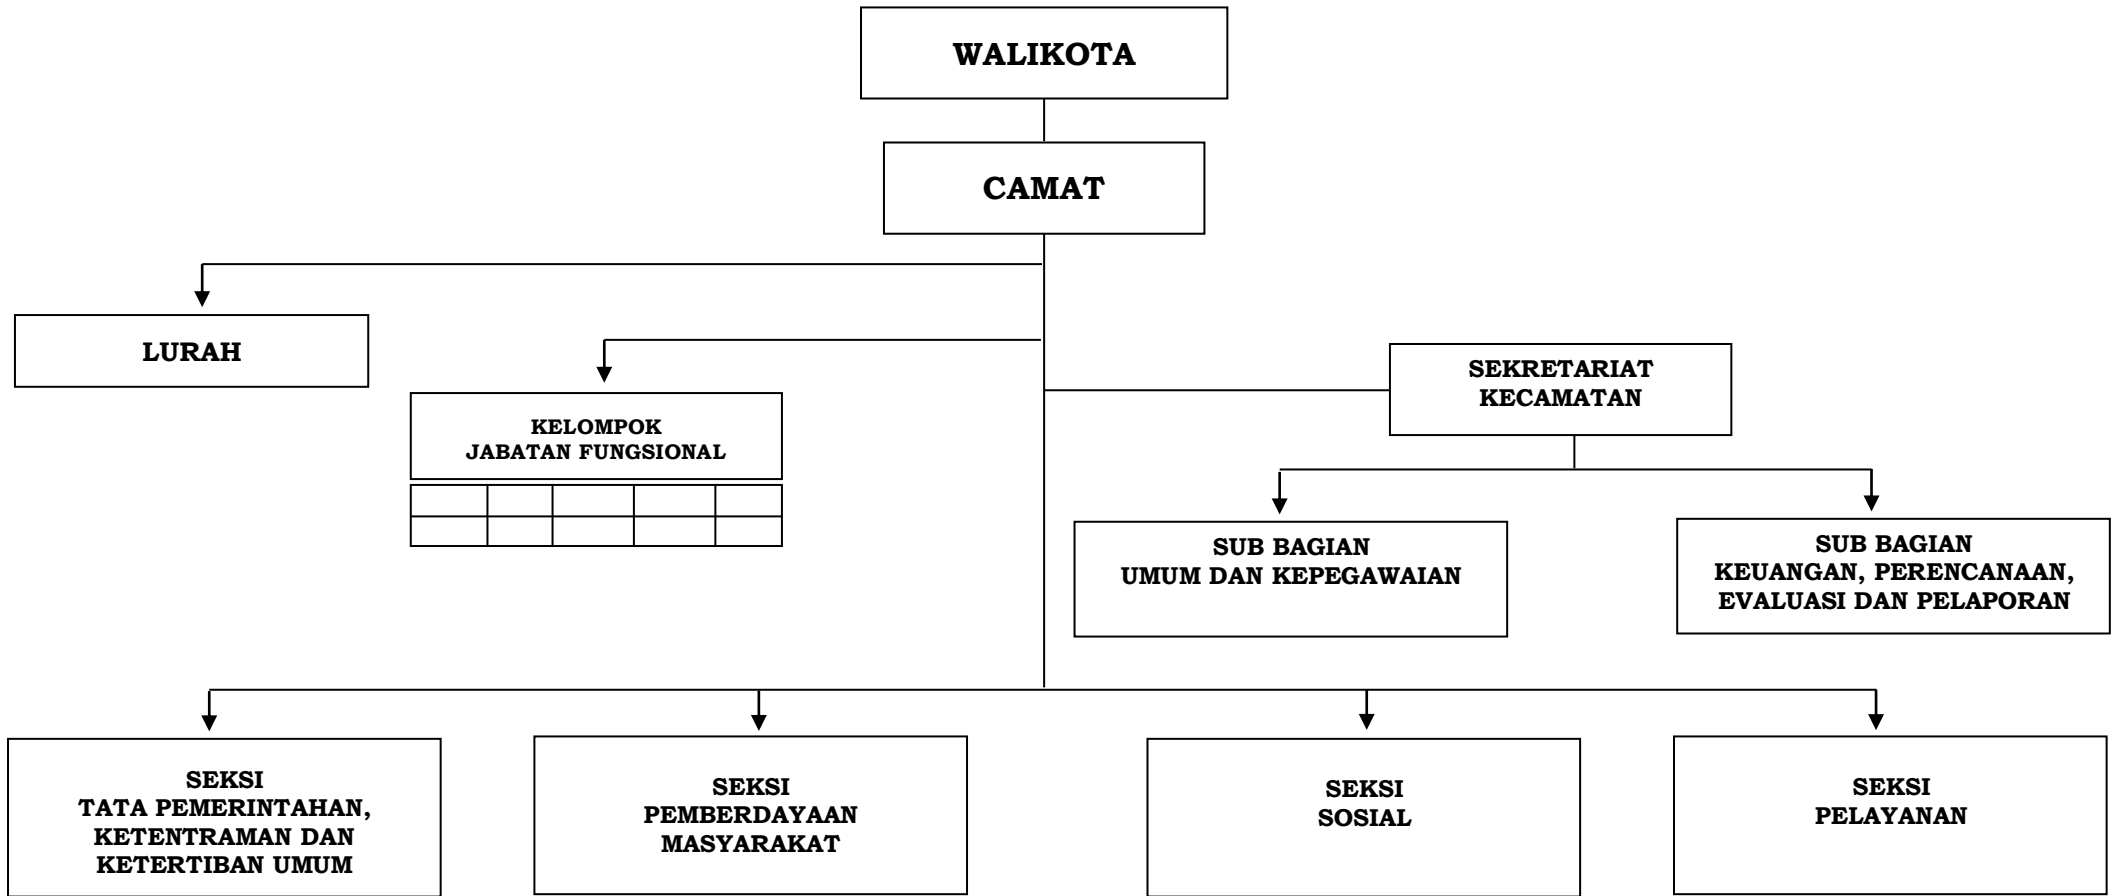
WALIKOTA

CAMAT

LURAH

KELOMPOK
JABATAN FUNGSIONAL

SEKRETARIAT
KECAMATAN

SUB BAGIAN
UMUM DAN KEPEGAWAIAN

SUB BAGIAN
KEUANGAN, PERENCANAAN, EVALUASI DAN PELAPORAN

SEKSI
TATA PEMERINTAHAN, KETENTRAMAN DAN KETERTIBAN UMUM

SEKSI
PEMBERDAYAAN MASYARAKAT

SEKSI
SOSIAL

SEKSI
PELAYANAN